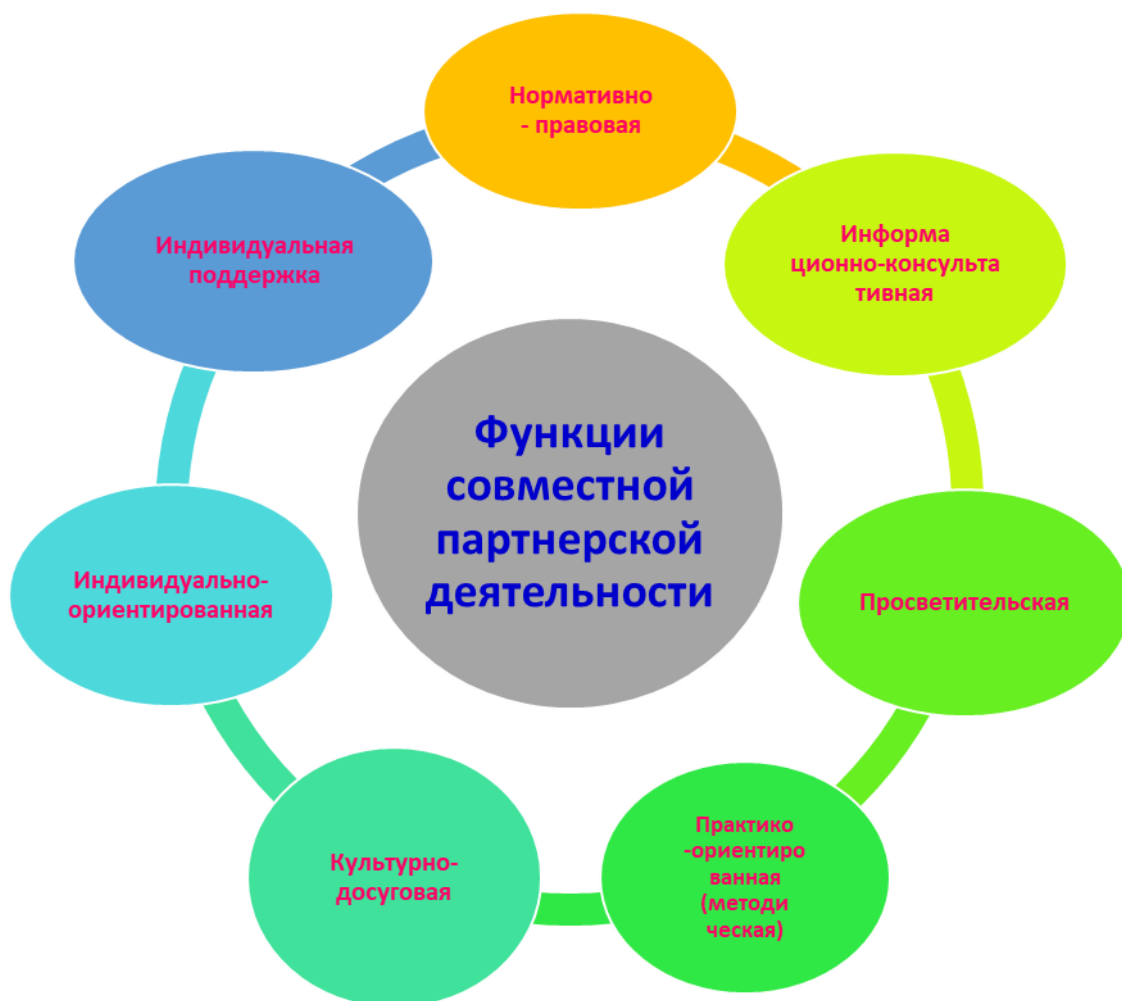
Функции совместной партнерской деятельности

Нормативно - правовая

Информационно-консультативная

Просветительская

Практико-ориентированная (методическая)

Культурно-досуговая

Индивидуально-ориентированная

Индивидуальная поддержка